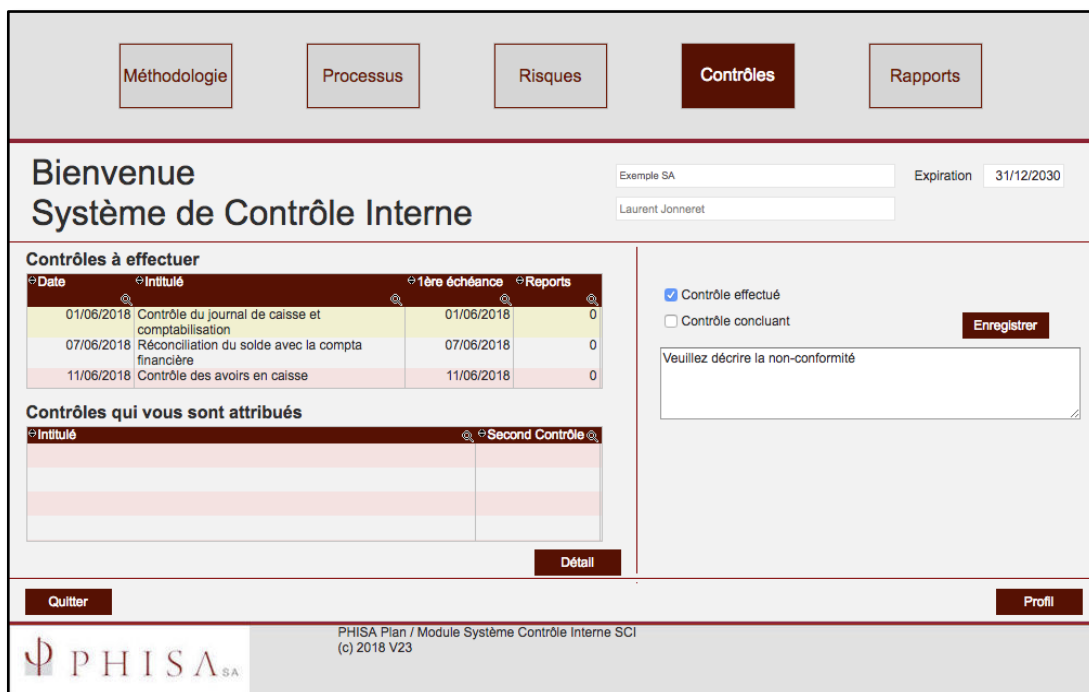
Méthodologie | Processus | Risques | Contrôles | Rapports

Bienvenue
Système de Contrôle Interne

Exemple SA
Laurent Jonneret
Expiration 31/12/2030

Contrôles à effectuer

| Date | Intitulé | 1ère échéance | Reports |
|---|---|---|---|
| 01/06/2018 | Contrôle du journal de caisse et comptabilisation | 01/06/2018 | 0 |
| 07/06/2018 | Réconciliation du solde avec la compta financière | 07/06/2018 | 0 |
| 11/06/2018 | Contrôle des avoirs en caisse | 11/06/2018 | 0 |

Contrôles qui vous sont attribués

| Intitulé | Second Contrôle |
|---|---|
| | |

Détail

Contrôle effectué
Contrôle concluant
Enregistrer
Veuillez décrire la non-conformité

Quitter
Profil

PHISA SA
PHISA Plan / Module Système Contrôle Interne SCI
(c) 2018 V23